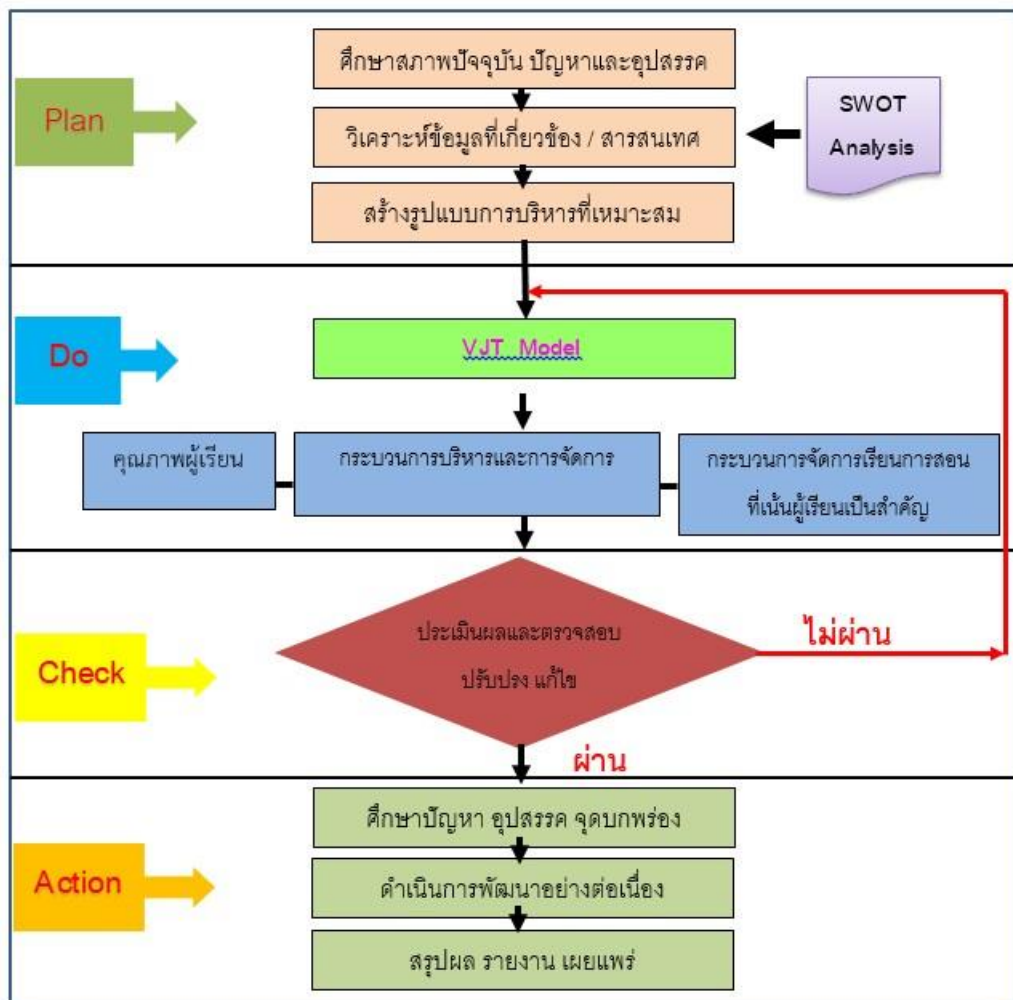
Plan

ศึกษาสภาพปัจจุบัน ปัญหาและอุปสรรค

วิเคราะห์ข้อมูลที่เกี่ยวข้อง / สารสนเทศ

SWOT Analysis

สร้างรูปแบบการบริหารที่เหมาะสม

Do

VJT Model

คุณภาพผู้เรียน

กระบวนการบริหารและการจัดการ

กระบวนการจัดการเรียนการสอนที่เน้นผู้เรียนเป็นสำคัญ

Check

ประเมินผลและตรวจสอบ ปรับปรุง แก้ไข

ไม่ผ่าน

ผ่าน

Action

ศึกษาปัญหา อุปสรรค จุดบกพร่อง

ดำเนินการพัฒนาอย่างต่อเนื่อง

สรุปผล รายงาน เผยแพร่